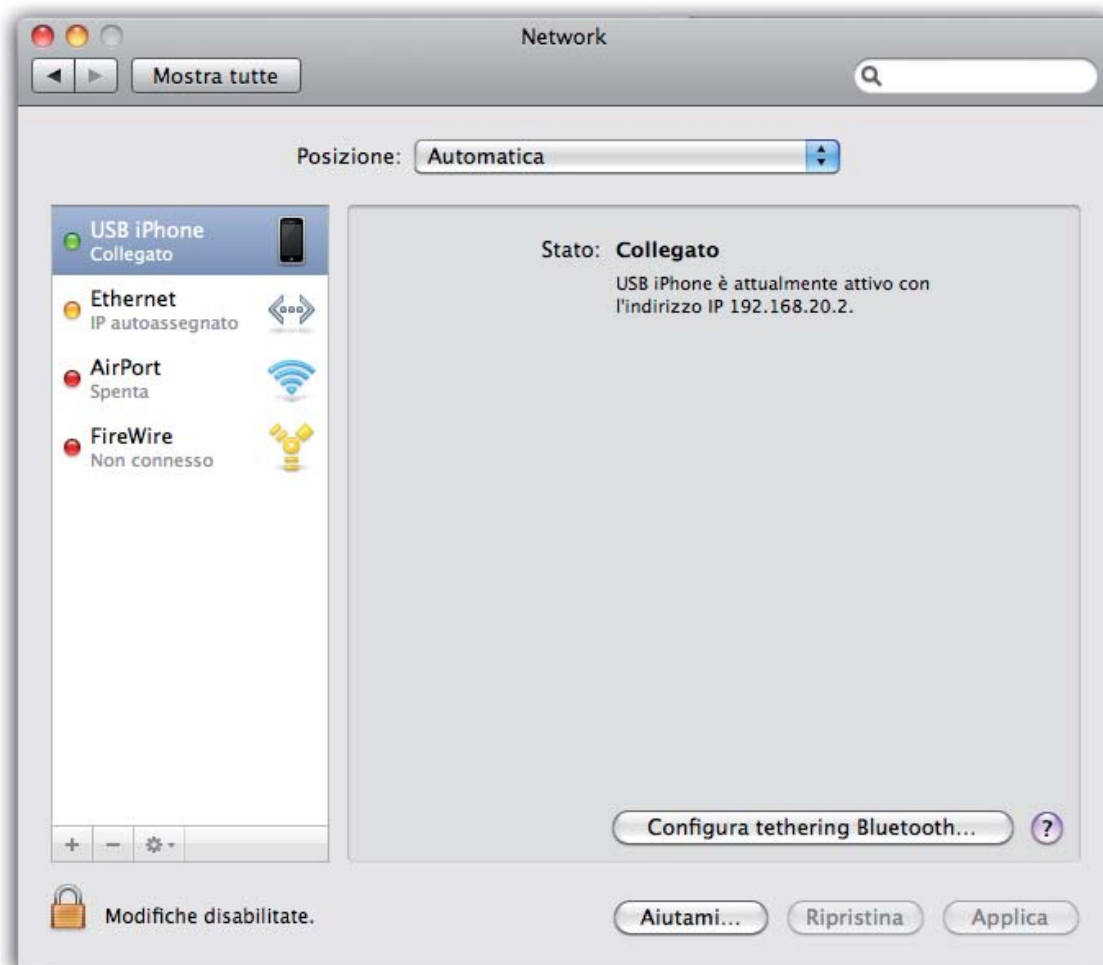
Network

Mostra tutte

Posizione: Automatica

USB iPhone
Collegato

Ethernet
IP autoassegnato

AirPort
Spenta

FireWire
Non connesso

Stato: Collegato

USB iPhone è attualmente attivo con l'indirizzo IP 192.168.20.2.

Configura tethering Bluetooth...

?

+ −

Modifiche disabilitate.

Aiutami...

Ripristina

Applica